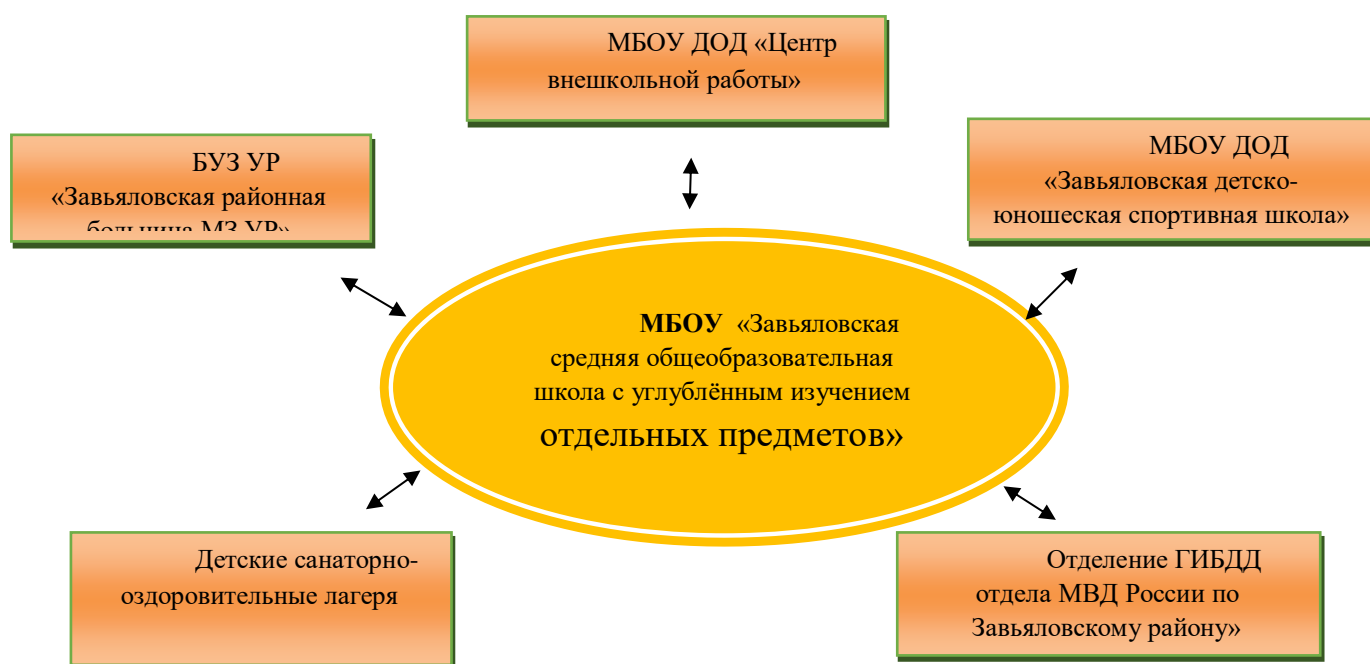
МБОУ ДОД «Центр внешкольной работы»

БУЗ УР «Завьяловская районная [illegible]

МБОУ ДОД «Завьяловская детско-юношеская спортивная школа»

МБОУ «Завьяловская средняя общеобразовательная школа с углублённым изучением отдельных предметов»

Детские санаторно-оздоровительные лагеря

Отделение ГИБДД отдела МВД России по Завьяловскому району»